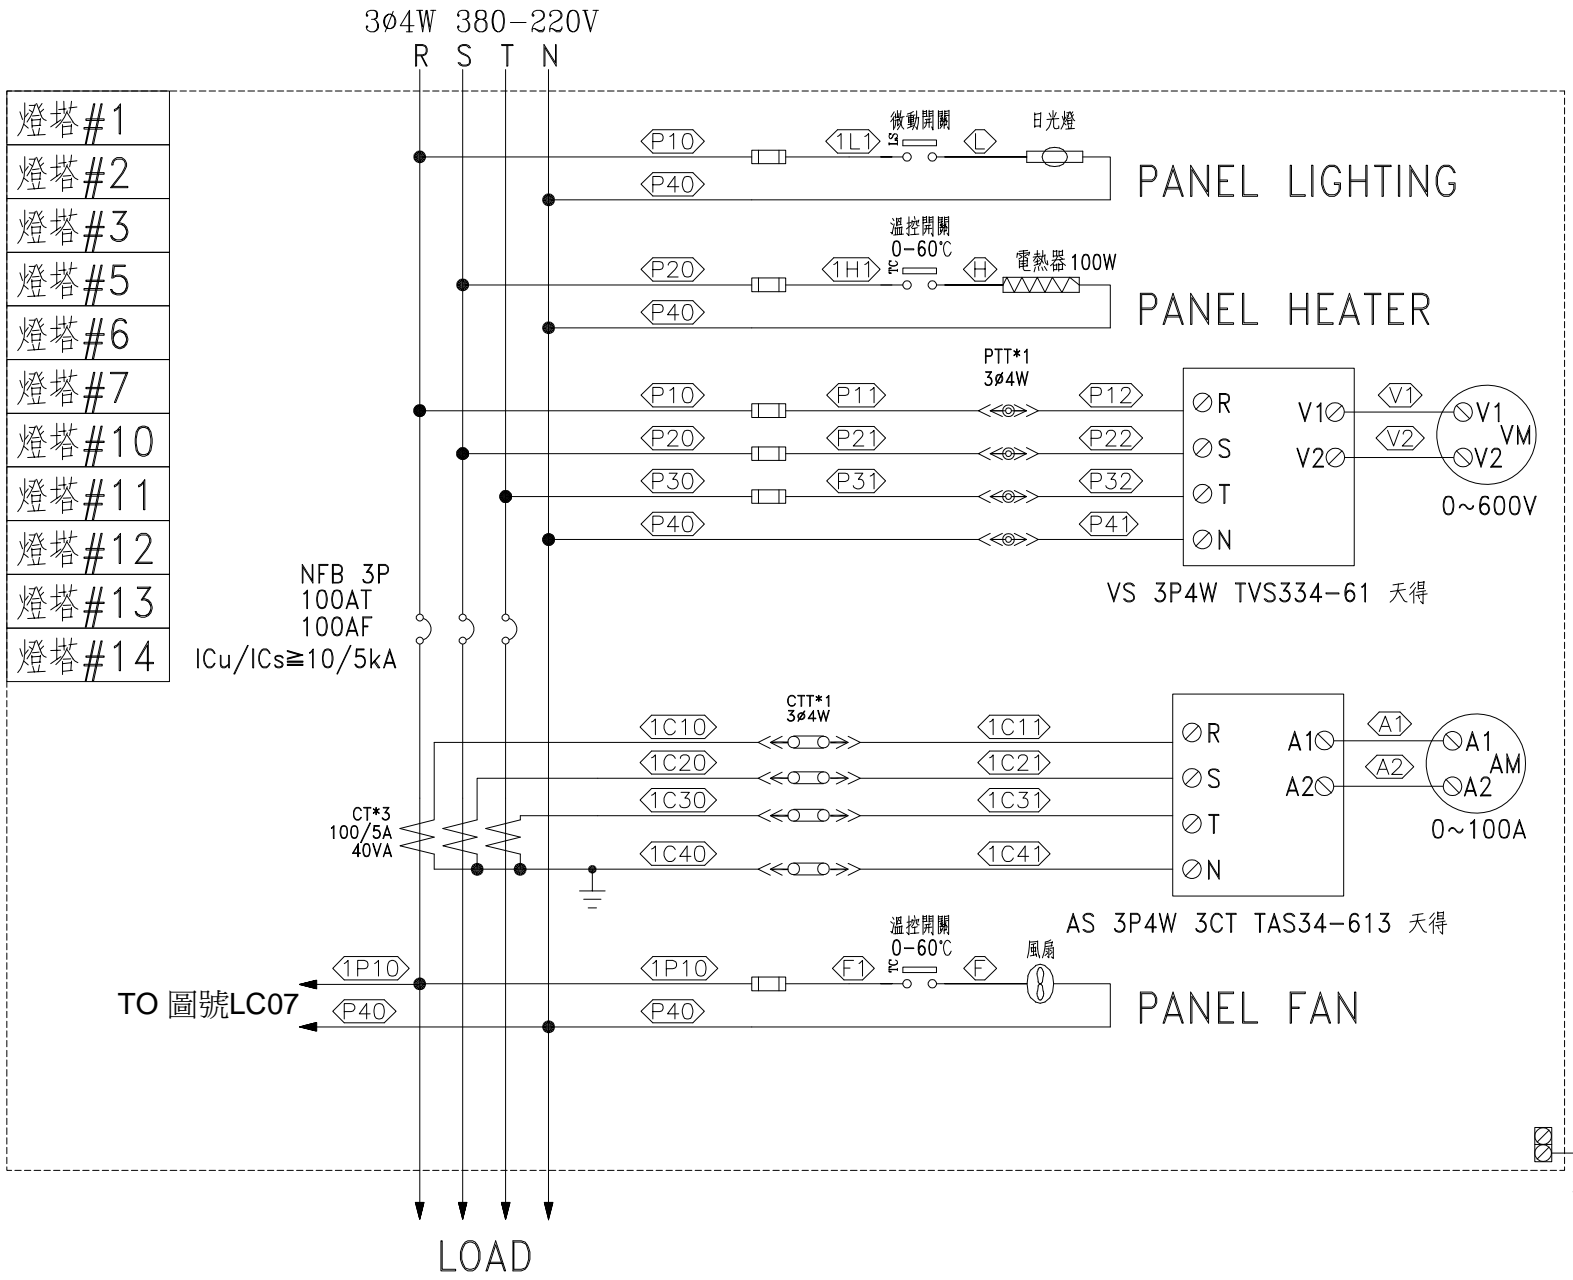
3ø4W 380-220V
R S T N

| 燈塔#1 |
|---|
| 燈塔#2 |
| 燈塔#3 |
| 燈塔#5 |
| 燈塔#6 |
| 燈塔#7 |
| 燈塔#10 |
| 燈塔#11 |
| 燈塔#12 |
| 燈塔#13 |
| 燈塔#14 |

P10 1L1 微動開關 LS L 日光燈
P40
PANEL LIGHTING

溫控開關 0-60℃
P20 1H1 TC H 電熱器100W
P40
PANEL HEATER

PTT*1 3ø4W
P10 P11 P12
P20 P21 P22
P30 P31 P32
P40 P41
R S T N
V1 V2
V1 V2
V1 V2 VM
0~600V
VS 3P4W TVS334-61 天得

NFB 3P 100AT 100AF ICu/ICs≧10/5kA

CTT*1 3ø4W
1C10 1C11
1C20 1C21
1C30 1C31
1C40 1C41
CT*3 100/5A 40VA
R S T N
A1 A2
A1 A2
A1 A2 AM
0~100A
AS 3P4W 3CT TAS34-613 天得

溫控開關 0-60℃
1P10 1P10 F1 TC F 風扇
TO 圖號LC07
P40 P40
PANEL FAN

LOAD